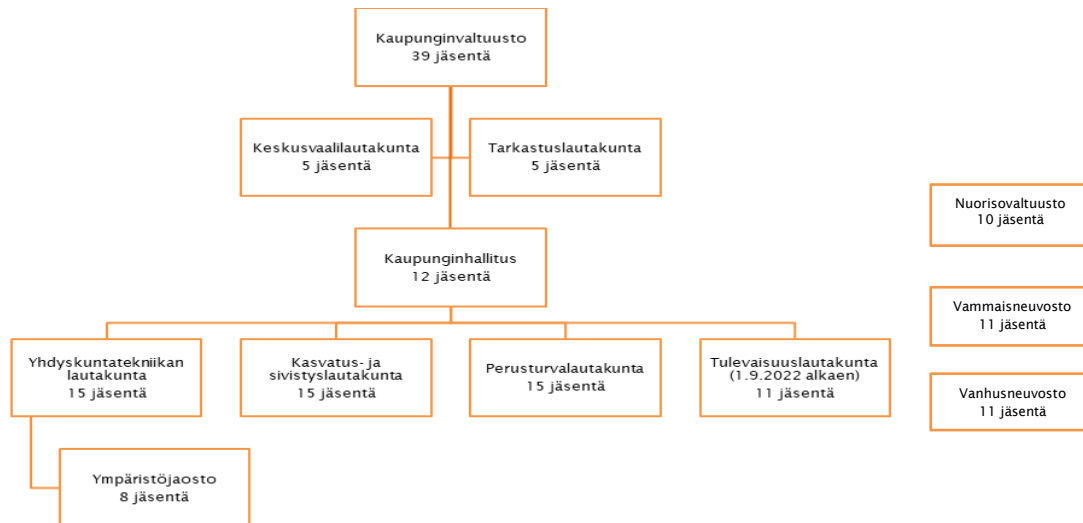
Kaupunginvaltuusto
39 jäsentä

Keskusvaalilautakunta
5 jäsentä

Tarkastuslautakunta
5 jäsentä

Kaupunginhallitus
12 jäsentä

Yhdyskuntatekniikan lautakunta
15 jäsentä

Kasvatus- ja sivistyslautakunta
15 jäsentä

Perusturvalautakunta
15 jäsentä

Tulevaisuuslautakunta
(1.9.2022 alkaen)
11 jäsentä

Ympäristöjaosto
8 jäsentä

Nuorisovaltuusto
10 jäsentä

Vammaisneuvosto
11 jäsentä

Vanhusneuvosto
11 jäsentä